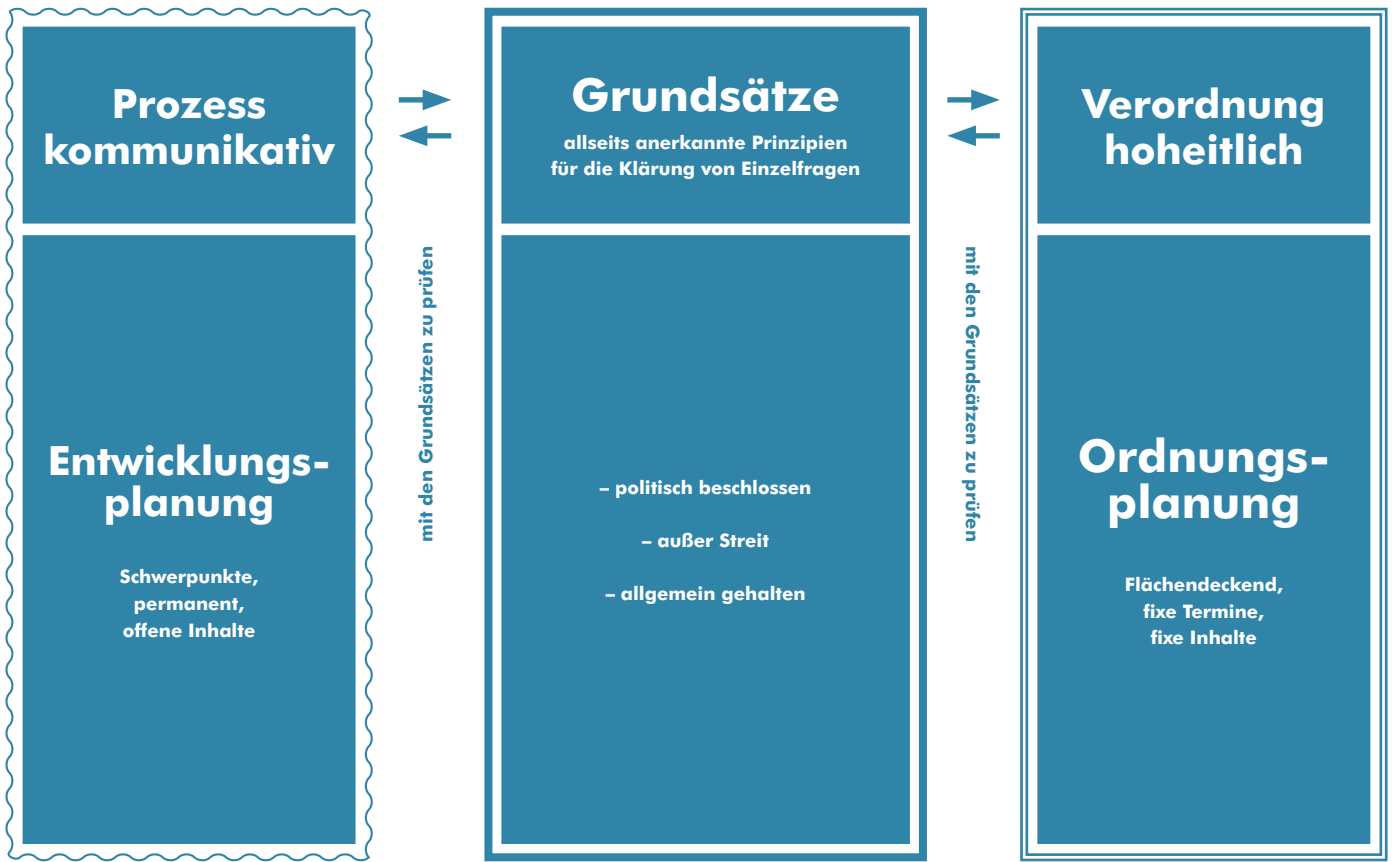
Prozess kommunikativ

Entwicklungsplanung

Schwerpunkte, permanent, offene Inhalte

mit den Grundsätzen zu prüfen

Grundsätze

allseits anerkannte Prinzipien für die Klärung von Einzelfragen

– politisch beschlossen

– außer Streit

– allgemein gehalten

mit den Grundsätzen zu prüfen

Verordnung hoheitlich

Ordnungsplanung

Flächendeckend, fixe Termine, fixe Inhalte